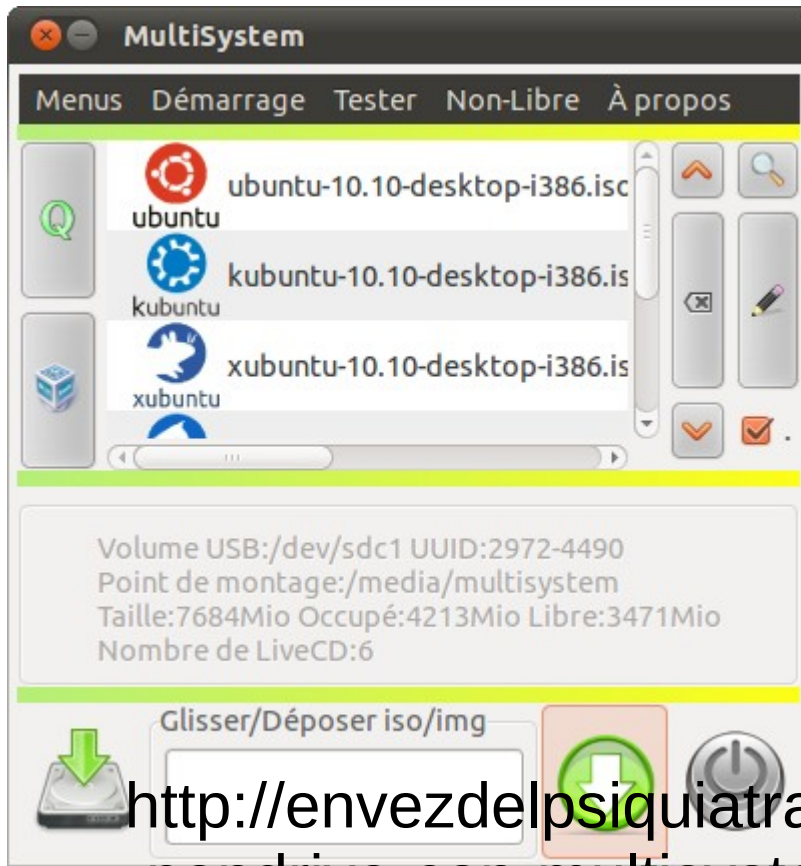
MultiSystem

Menus Démarrage Tester Non-Libre À propos

Q

ubuntu ubuntu-10.10-desktop-i386.iso

kubuntu kubuntu-10.10-desktop-i386.is

xubuntu xubuntu-10.10-desktop-i386.is

Volume USB:/dev/sdc1 UUID:2972-4490
Point de montage:/media/multisystem
Taille:7684Mio Occupé:4213Mio Libre:3471Mio
Nombre de LiveCD:6

Glisser/Déposer iso/img

http://envezdelpsiquiatra
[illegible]